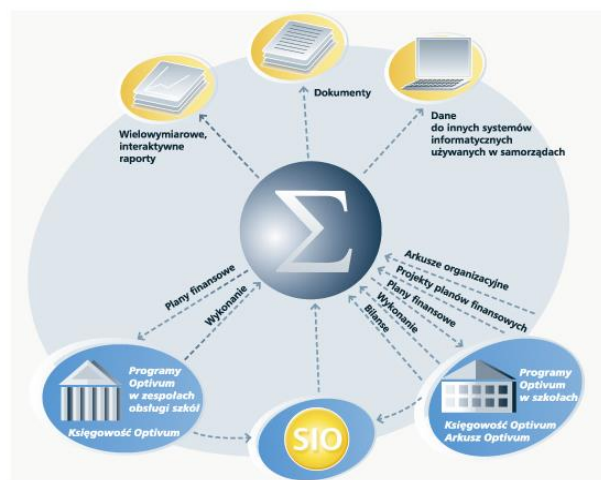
Wielowymiarowe, interaktywne raporty

Dokumenty

Dane do innych systemów informatycznych używanych w samorządach

$\Sigma$

Plany finansowe

Wykonanie

Arkusze organizacyjne

Projekty planów finansowych

Plany finansowe

Wykonanie

Bilanse

Programy Optivum w zespołach obsługi szkół

Księgowość Optivum

SIO

Programy Optivum w szkołach

Księgowość Optivum Arkusz Optivum